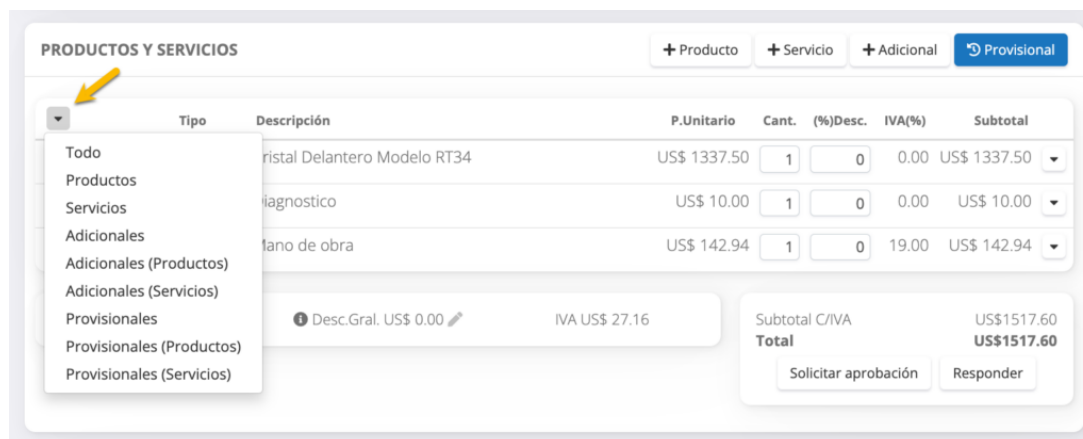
PRODUCTOS Y SERVICIOS

+ Producto + Servicio + Adicional Provisional

| | Tipo | Descripción | P.Unitario | Cant. | (%)Desc. | IVA(%) | Subtotal |
|---|---|---|---|---|---|---|---|
| | | ristal Delantero Modelo RT34 | US$ 1337.50 | 1 | 0 | 0.00 | US$ 1337.50 |
| | | iagnostico | US$ 10.00 | 1 | 0 | 0.00 | US$ 10.00 |
| | | Mano de obra | US$ 142.94 | 1 | 0 | 19.00 | US$ 142.94 |

Todo
Productos
Servicios
Adicionales
Adicionales (Productos)
Adicionales (Servicios)
Provisionales
Provisionales (Productos)
Provisionales (Servicios)

Desc.Gral. US$ 0.00 IVA US$ 27.16

Subtotal C/IVA US$1517.60
Total US$1517.60

Solicitar aprobación Responder